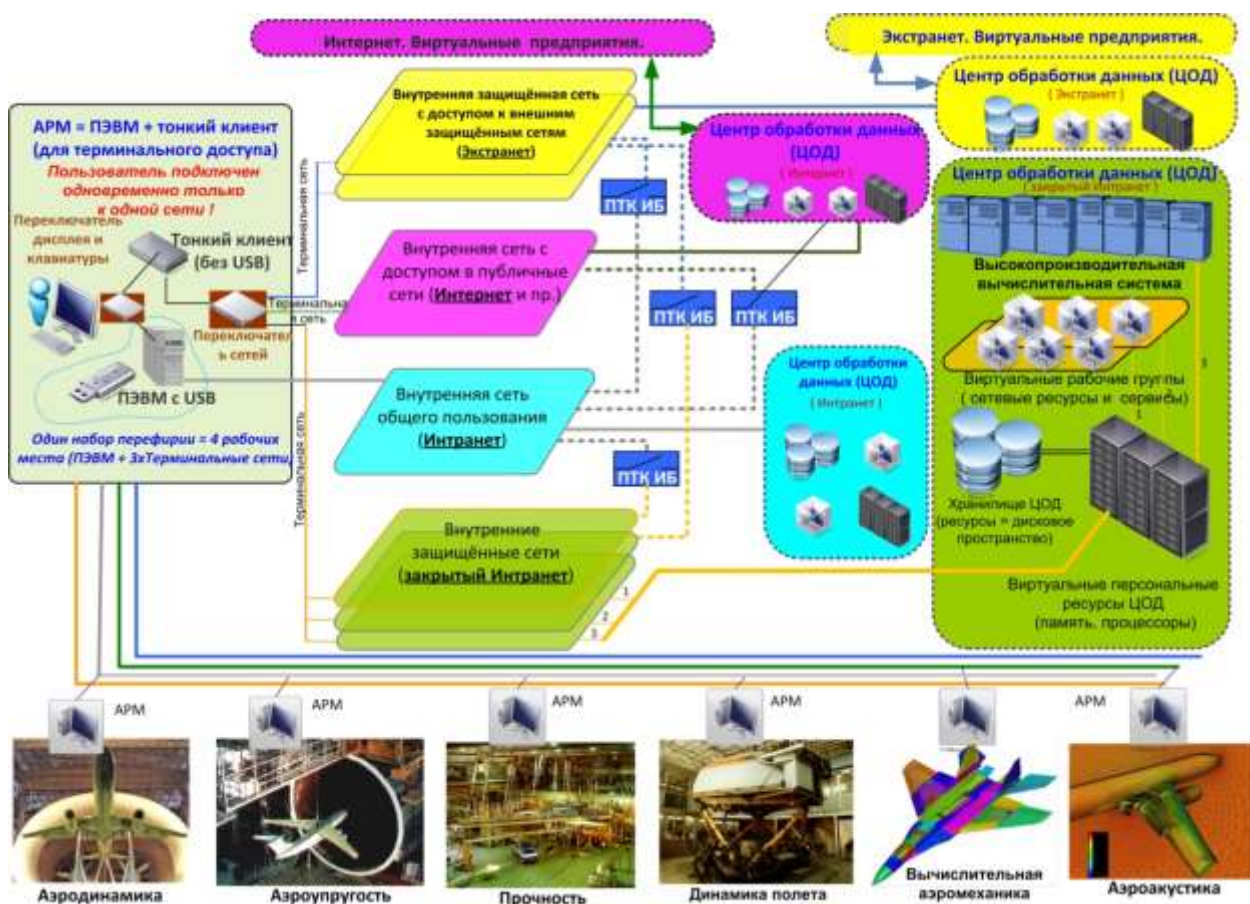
Интернет. Виртуальные предприятия.

Экстранет. Виртуальные предприятия.

Центр обработки данных (ЦОД)
( Экстранет )

АРМ = ПЭВМ + тонкий клиент (для терминального доступа)
Пользователь подключен одновременно только к одной сети !

Переключатель дисплея и клавиатуры

Тонкий клиент (без USB)

Переключатель сетей

ПЭВМ с USB

Один набор перефирии = 4 рабочих места (ПЭВМ + 3хТерминальные сети)

Терминальная сеть

Терминальная сеть

Терминальная сеть

Внутренняя защищённая сеть с доступом к внешним защищённым сетям (Экстранет)

Центр обработки данных (ЦОД)
( Интернет )

ПТК ИБ

Внутренняя сеть с доступом в публичные сети (Интернет и пр.)

ПТК ИБ

ПТК ИБ

Внутренняя сеть общего пользования (Интранет)

Центр обработки данных (ЦОД)
( Интранет )

ПТК ИБ

Внутренние защищённые сети (закрытый Интранет)

1
2
3

Центр обработки данных (ЦОД)
( закрытый Интранет )

Высокопроизводительная вычислительная система

Виртуальные рабочие группы ( сетевые ресурсы и сервисы)

1

1

Хранилище ЦОД (ресурсы = дисковое пространство)

Виртуальные персональные ресурсы ЦОД (память, процессоры)

АРМ

АРМ

АРМ

АРМ

АРМ

Аэродинамика

Аэроупругость

Прочность

Динамика полета

Вычислительная аэромеханика

Аэроакустика